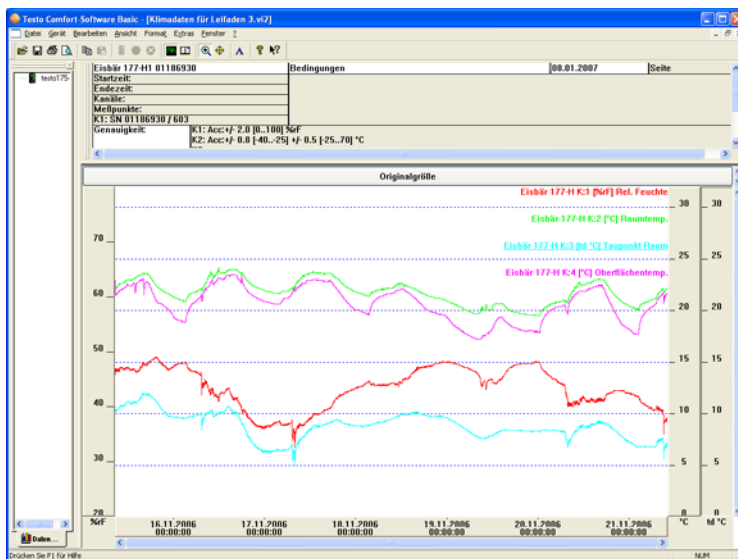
Testo Comfort-Software Basic - [Klimadaten für Leifaden 3.vi2]

Datei Gerät Bearbeiten Ansicht Format Extras Fenster ?

testo175-

| Eisbär 177-H1 01186930 | Bedingungen | 08.01.2007 | Seite |
|---|---|---|---|
| Startzeit: | | | |
| Endezeit: | | | |
| Kanäle: | | | |
| Meßpunkte: | | | |
| K1: SN 01186930 / 603 | | | |

Genauigkeit: K1: Acc:+/- 2.0 [0..100] %rF
K2: Acc:+/- 0.8 [-40..-25] +/- 0.5 [-25..70] °C

Originalgröße

Eisbär 177-H K:1 [%rF] Rel. Feuchte
Eisbär 177-H K:2 [°C] Raumtemp.
Eisbär 177-H K:3 [td °C] Taupunkt Raum
Eisbär 177-H K:4 [°C] Oberflächentemp.

70
60
50
40
30
20
%rF

30
25
20
15
10
5
0
°C

30
25
20
15
10
5
td °C

16.11.2006 00:00:00
17.11.2006 00:00:00
18.11.2006 00:00:00
19.11.2006 00:00:00
20.11.2006 00:00:00
21.11.2006 00:00:00

Daten...

Drücken Sie F1 für Hilfe

NUM